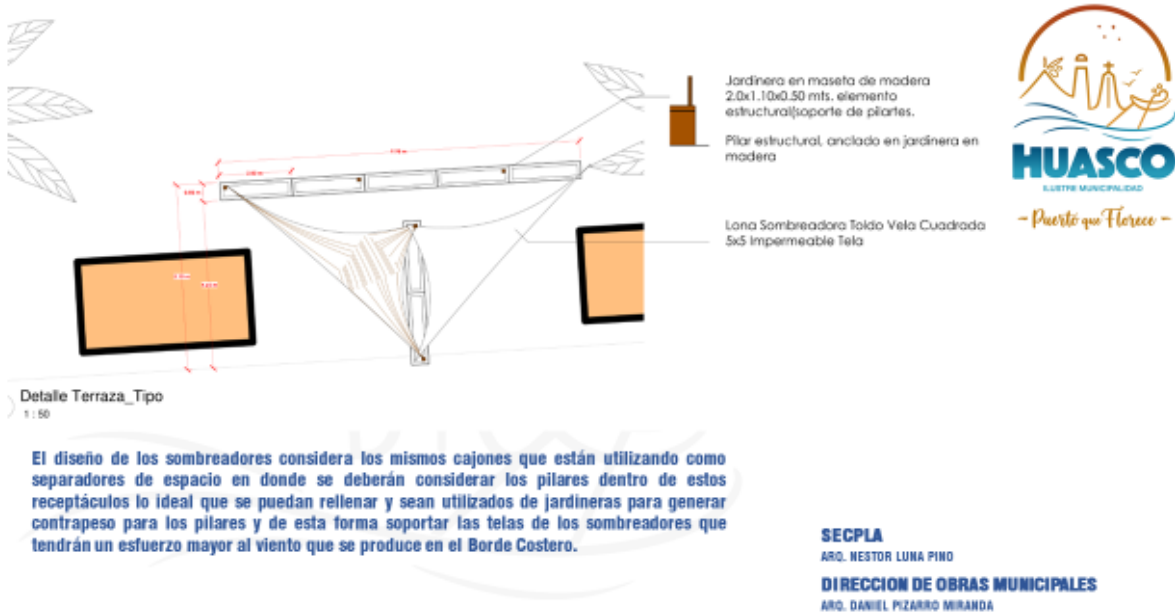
Jardinera en maseta de madera 2.0x1.10x0.50 mts. elemento estructural(soporte de pilartes.

Pilar estructural, anclado en jardinera en madera

Lona Sombreadora Toldo Vela Cuadrada 5x5 Impermeable Tela

HUASCO
ILUSTRE MUNICIPALIDAD
~ Puerto que Florece ~

Detalle Terraza_Tipo
1 : 50

El diseño de los sombreadores considera los mismos cajones que están utilizando como separadores de espacio en donde se deberán considerar los pilares dentro de estos receptáculos lo ideal que se puedan rellenar y sean utilizados de jardineras para generar contrapeso para los pilares y de esta forma soportar las telas de los sombreadores que tendrán un esfuerzo mayor al viento que se produce en el Borde Costero.

SECPLA
ARQ. NESTOR LUNA PINO
DIRECCION DE OBRAS MUNICIPALES
ARQ. DANIEL PIZARRO MIRANDA